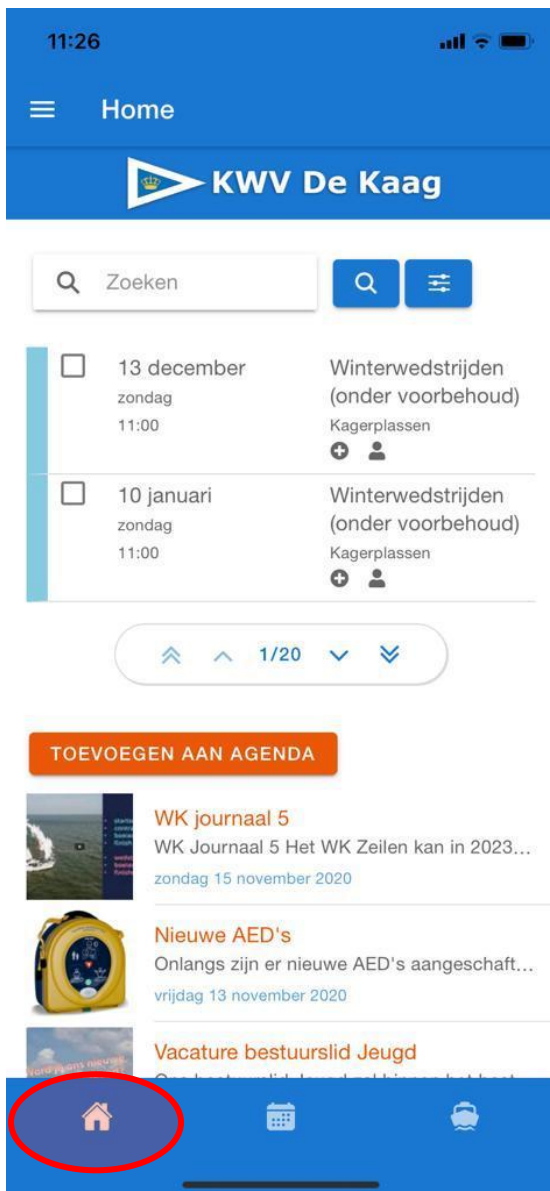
11:26

Home

KWV De Kaag

Zoeken

13 december
zondag
11:00

Winterwedstrijden (onder voorbehoud)
Kagerplassen

10 januari
zondag
11:00

Winterwedstrijden (onder voorbehoud)
Kagerplassen

1/20

TOEVOEGEN AAN AGENDA

WK journaal 5
WK Journaal 5 Het WK Zeilen kan in 2023...
zondag 15 november 2020

Nieuwe AED's
Onlangs zijn er nieuwe AED's aangeschaft...
vrijdag 13 november 2020

Vacature bestuurslid Jeugd
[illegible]